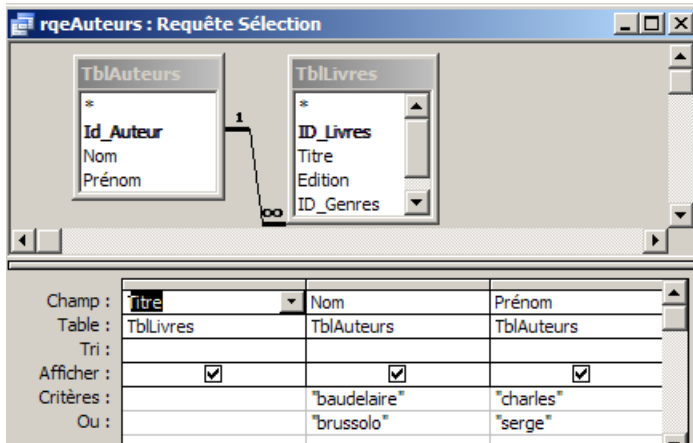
rqeAuteurs : Requête Sélection

TblAuteurs
*
Id_Auteur
Nom
Prénom

TblLivres
*
ID_Livres
Titre
Edition
ID_Genres

1
∞

| Champ : | Titre | Nom | Prénom |
|---|---|---|---|
| Table : | TblLivres | TblAuteurs | TblAuteurs |
| Tri : | | | |
| Afficher : | ☑ | ☑ | ☑ |
| Critères : | | "baudelaire" | "charles" |
| Ou : | | "brussolo" | "serge" |